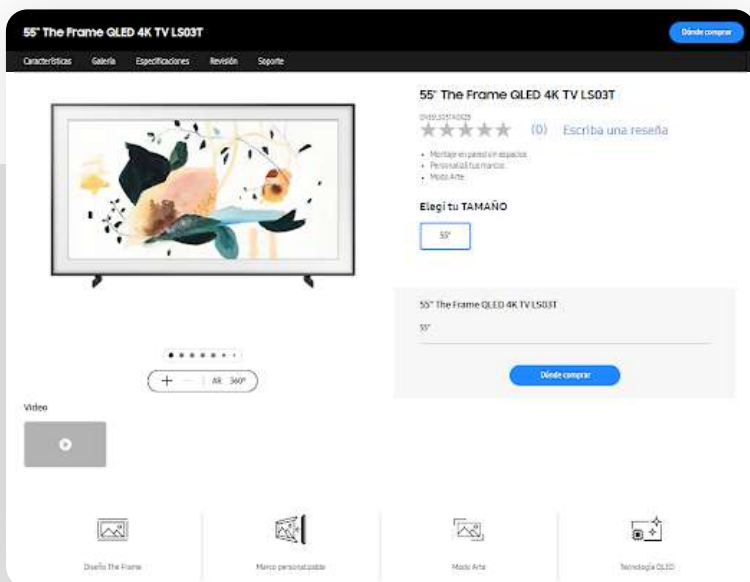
55" The Frame QLED 4K TV LS03T

Dónde comprar

Características Galería Especificaciones Revisión Soporte

55" The Frame QLED 4K TV LS03T

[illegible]

(0) Escriba una reseña

• Montaje en pared sin espacios
• Personalizá tus marcos
• Modo Arte

Elegí tu TAMAÑO

55"

55" The Frame QLED 4K TV LS03T

55"

Dónde comprar

+ − AR 360°

Video

Diseño The Frame

Marco personalizable

Modo Arte

Tecnología QLED